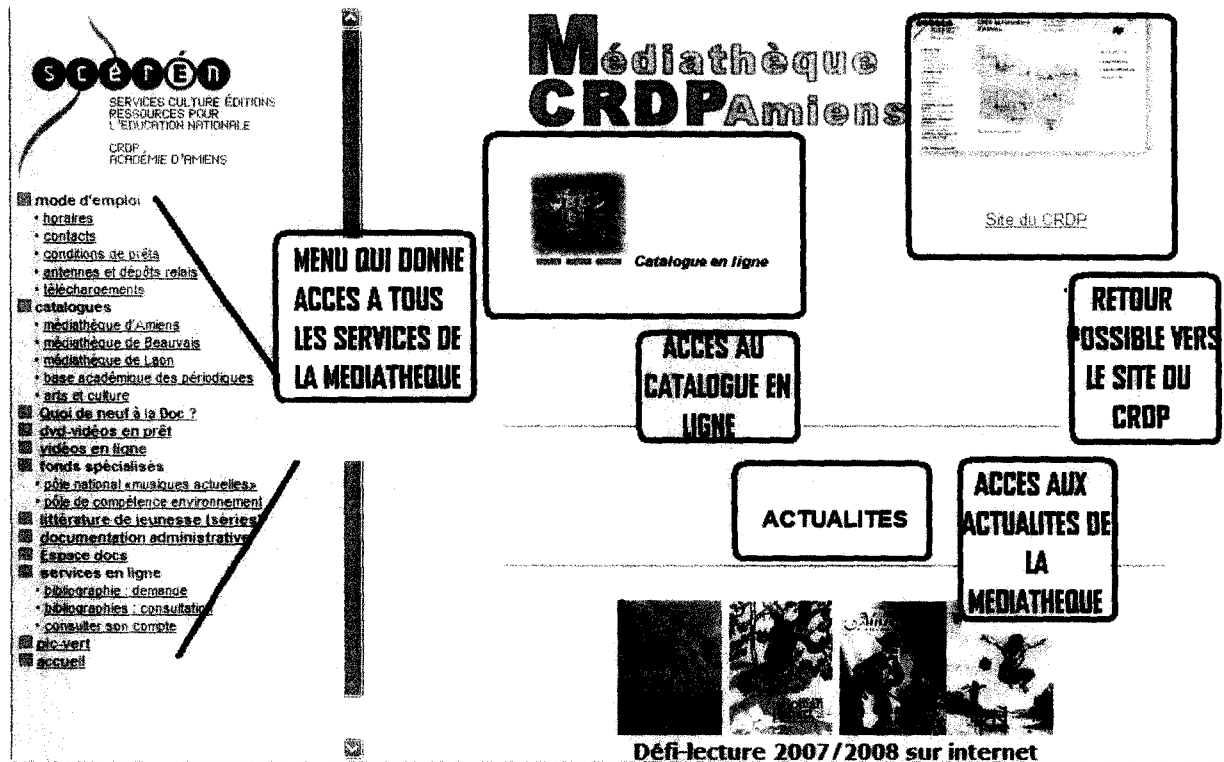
scérén
SERVICES CULTURE ÉDITIONS RESSOURCES POUR L'ÉDUCATION NATIONALE
CRDP ACADÉMIE D'AMIENS

mode d'emploi
• horaires
• contacts
• conditions de prêts
• antennes et dépôts relais
• téléchargements
catalogues
• médiathèque d'Amiens
• médiathèque de Beauvais
• médiathèque de Laon
• base académique des périodiques
• arts et culture
Quoi de neuf à la Doc ?
dvd-vidéos en prêt
vidéos en ligne
fonds spécialisés
• pôle national «musiques actuelles»
• pôle de compétence environnement
littérature de jeunesse (séries)
documentation administrative
Espace docs
services en ligne
• bibliographie : demande
• bibliographies : consultation
• consulter son compte
pic-vert
accueil

MENU QUI DONNE ACCES A TOUS LES SERVICES DE LA MEDIATHEQUE

Médiathèque CRDP Amiens

Catalogue en ligne

ACCES AU CATALOGUE EN LIGNE

Site du CRDP

RETOUR POSSIBLE VERS LE SITE DU CRDP

ACTUALITES

ACCES AUX ACTUALITES DE LA MEDIATHEQUE

Défi-lecture 2007/2008 sur internet